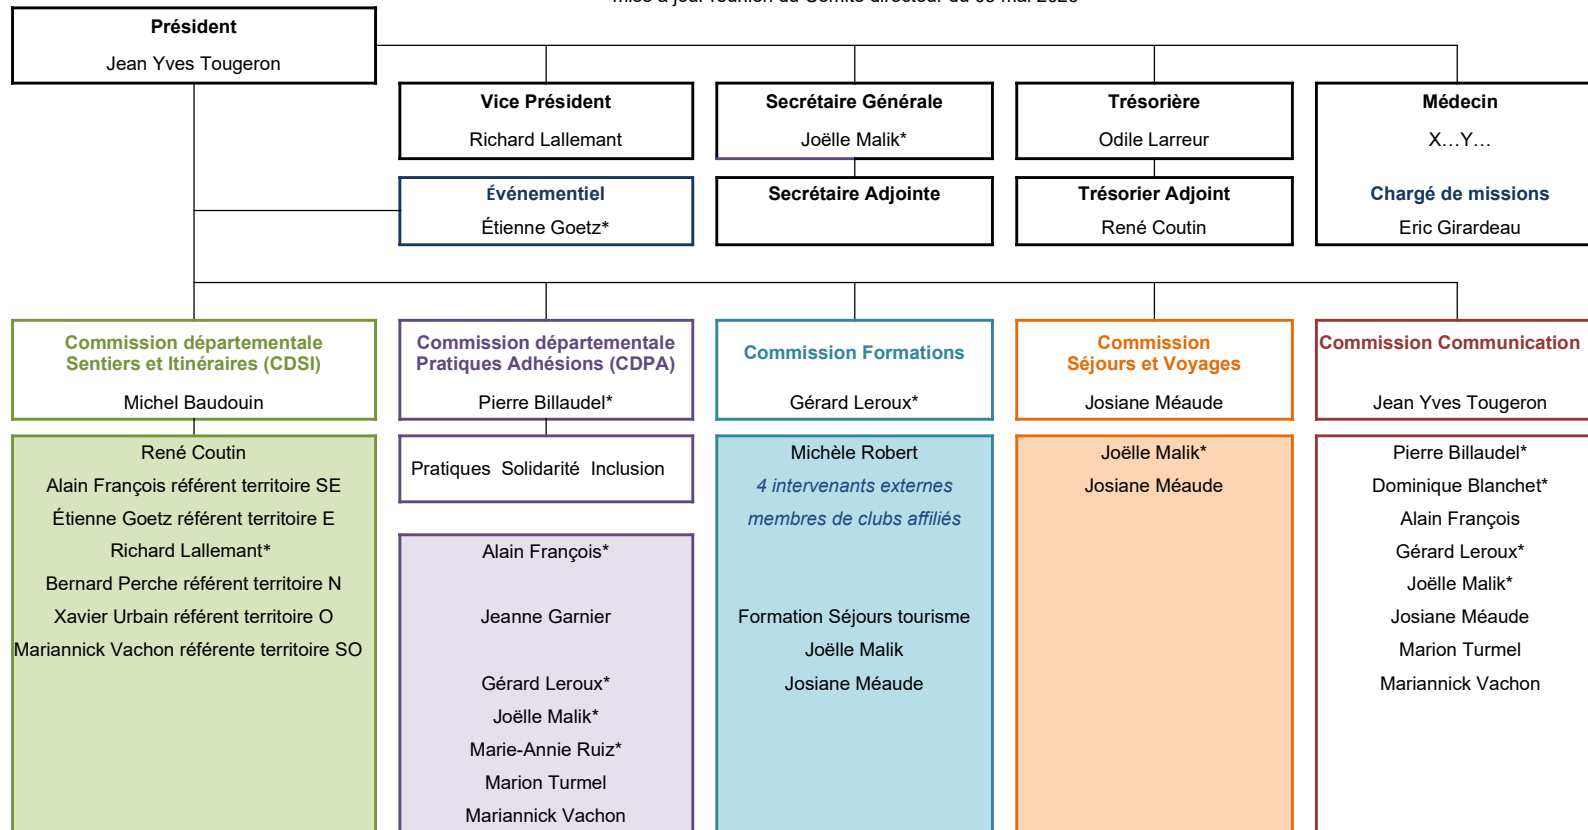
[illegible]

Président

Jean Yves Tougeron

Vice Président

Richard Lallemant

Secrétaire Générale

Joëlle Malik*

Trésorière

Odile Larreur

Médecin

X…Y…

Événementiel

Étienne Goetz*

Secrétaire Adjointe

Trésorier Adjoint

René Coutin

Chargé de missions

Eric Girardeau

Commission départementale Sentiers et Itinéraires (CDSI)

Michel Baudouin

René Coutin
Alain François référent territoire SE
Étienne Goetz référent territoire E
Richard Lallemant*
Bernard Perche référent territoire N
Xavier Urbain référent territoire O
Mariannick Vachon référente territoire SO

Commission départementale Pratiques Adhésions (CDPA)

Pierre Billaudel*

Pratiques Solidarité Inclusion

Alain François*

Jeanne Garnier

Gérard Leroux*
Joëlle Malik*
Marie-Annie Ruiz*
Marion Turmel
Mariannick Vachon

Commission Formations

Gérard Leroux*

Michèle Robert
4 intervenants externes
membres de clubs affiliés

Formation Séjours tourisme
Joëlle Malik
Josiane Méaude

Commission Séjours et Voyages

Josiane Méaude

Joëlle Malik*
Josiane Méaude

Commission Communication

Jean Yves Tougeron

Pierre Billaudel*
Dominique Blanchet*
Alain François
Gérard Leroux*
Joëlle Malik*
Josiane Méaude
Marion Turmel
Mariannick Vachon